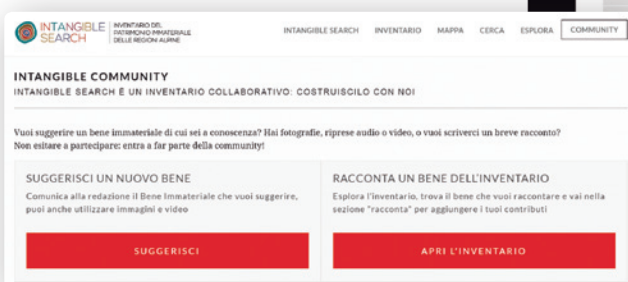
INTANGIBLE SEARCH | INVENTARIO DEL PATRIMONIO IMMATERIALE DELLE REGIONI ALPINE

INTANGIBLE SEARCH INVENTARIO MAPPA CERCA ESPLORA COMMUNITY

INTANGIBLE COMMUNITY

INTANGIBLE SEARCH È UN INVENTARIO COLLABORATIVO: COSTRUISCILO CON NOI

Vuoi suggerire un bene immateriale di cui sei a conoscenza? Hai fotografie, riprese audio o video, o vuoi scriverci un breve racconto? Non esitare a partecipare: entra a far parte della community!

SUGGERISCI UN NUOVO BENE

Comunica alla redazione il Bene Immateriale che vuoi suggerire, puoi anche utilizzare immagini e video

SUGGERISCI

RACCONTA UN BENE DELL'INVENTARIO

Esplora l'inventario, trova il bene che vuoi raccontare e vai nella sezione "racconta" per aggiungere i tuoi contributi

APRI L'INVENTARIO